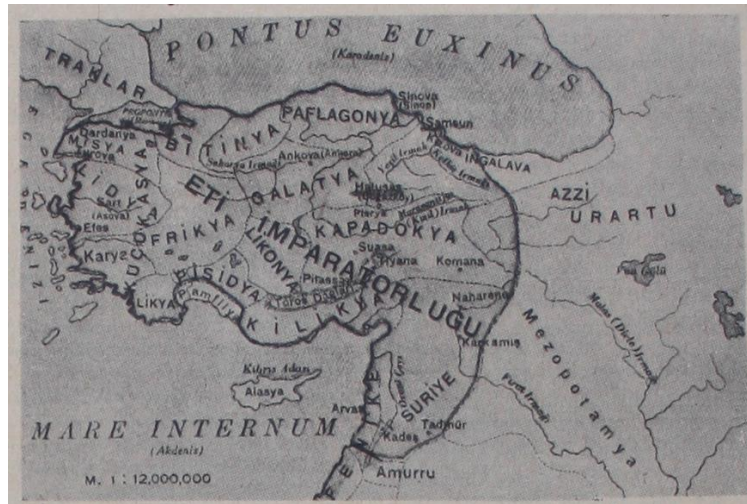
PONTUS EUXINUS
(Karadeniz)
TRAKLAR
Sinova (Sinop)
PAFLAGONYA
Samsun
BITINYA
Dardanya
MİSYA
Truva
Sakarya Irmağı
Ankova (Ankara)
Zela
Amasya
Tova
INGALAVA
AZZİ
URARTU
KİDYA
KÜÇÜK ASYA
ETİ
GALATYA
Halys
Sart (Asova)
Efes
FRİKYA
IMPARATORLUĞU
KAPADOKYA
Pterya
Karya
LİKONYA
Sussa
Tyana
Komana
LİKYA
PİSİDYA
Pitassa
Toros Dağları
Pamfilya
KİLİKYA
Naharena
Kıbrıs Adası
Alasya
Karkamış
SURİYE
Mezopotamya
FENİKE
Arvat
Kadeş
Tadmur
Amurru
MARE INTERNUM
(Akdeniz)
M. 1 : 12,000,000
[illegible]